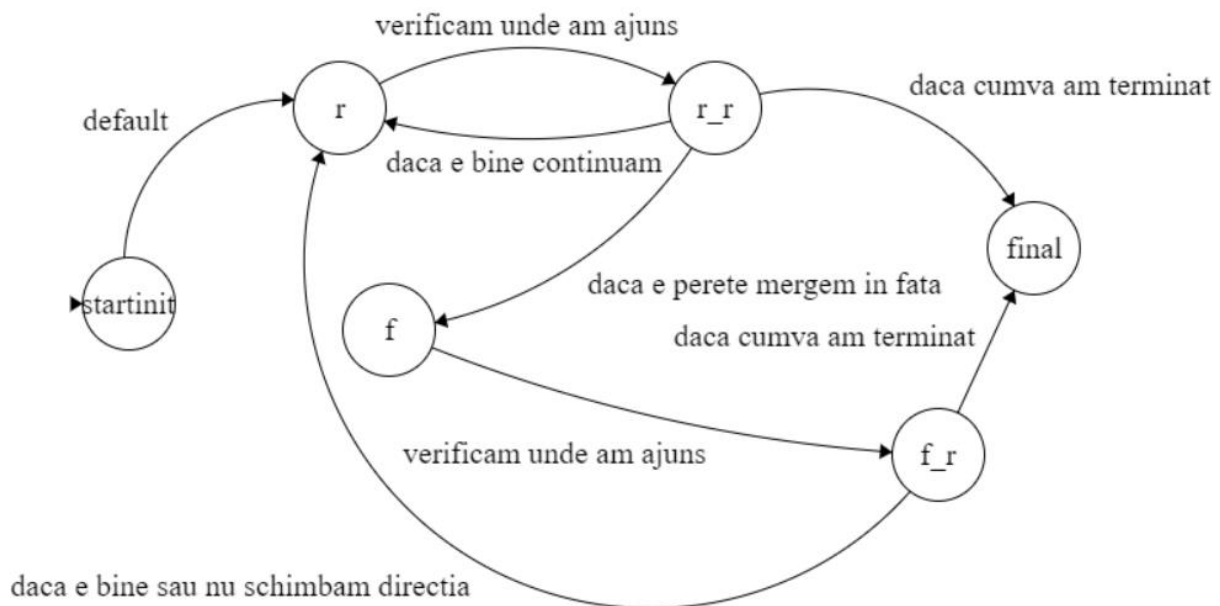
verificam unde am ajuns

default

r

r_r

daca cumva am terminat

daca e bine continuam

final

daca e perete mergem in fata

startinit

f

daca cumva am terminat

verificam unde am ajuns

f_r

daca e bine sau nu schimbam directia